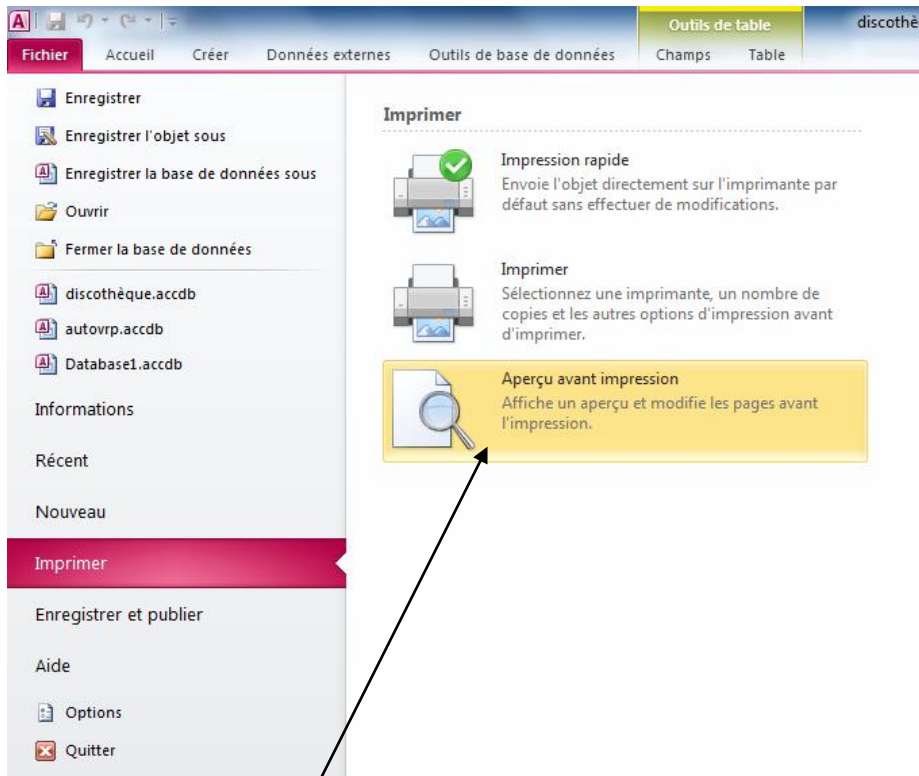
Outils de table
discothè

Fichier Accueil Créer Données externes Outils de base de données Champs Table

Enregistrer
Enregistrer l'objet sous
Enregistrer la base de données sous
Ouvrir
Fermer la base de données
discothèque.accdb
autovrp.accdb
Database1.accdb
Informations
Récent
Nouveau
Imprimer
Enregistrer et publier
Aide
Options
Quitter

Imprimer

Impression rapide
Envoie l'objet directement sur l'imprimante par défaut sans effectuer de modifications.

Imprimer
Sélectionnez une imprimante, un nombre de copies et les autres options d'impression avant d'imprimer.

Aperçu avant impression
Affiche un aperçu et modifie les pages avant l'impression.